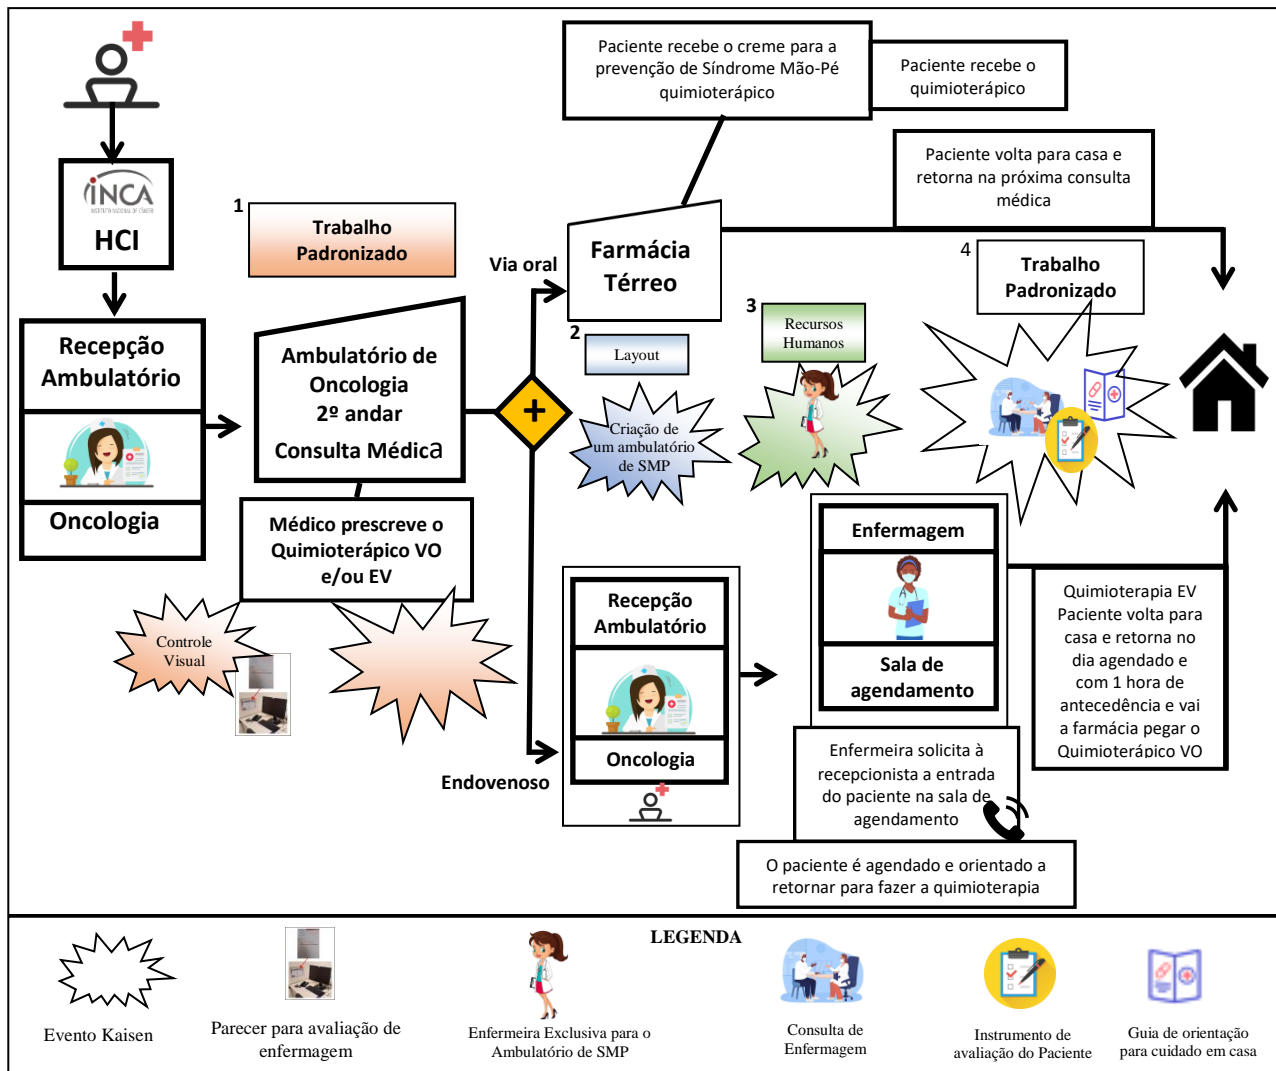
INCA
HCI

Recepção Ambulatório

Oncologia

1
Trabalho Padronizado

Ambulatório de Oncologia 2º andar
Consulta Médica

Médico prescreve o Quimioterápico VO e/ou EV

Controle Visual

Via oral

Farmácia Térreo

Paciente recebe o creme para a prevenção de Síndrome Mão-Pé quimioterápico

Paciente recebe o quimioterápico

Paciente volta para casa e retorna na próxima consulta médica

2
Layout

Criação de um ambulatório de SMP

3
Recursos Humanos

4
Trabalho Padronizado

Endovenoso

Recepção Ambulatório

Oncologia

Enfermagem

Sala de agendamento

Enfermeira solicita à recepcionista a entrada do paciente na sala de agendamento

O paciente é agendado e orientado a retornar para fazer a quimioterapia

Quimioterapia EV Paciente volta para casa e retorna no dia agendado e com 1 hora de antecedência e vai a farmácia pegar o Quimioterápico VO

LEGENDA

Evento Kaisen

Parecer para avaliação de enfermagem

Enfermeira Exclusiva para o Ambulatório de SMP

Consulta de Enfermagem

Instrumento de avaliação do Paciente

Guia de orientação para cuidado em casa